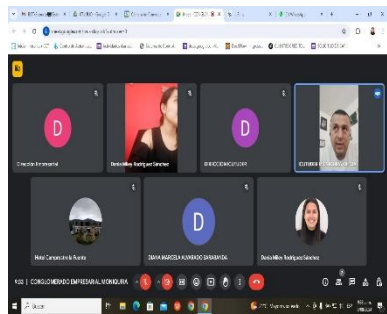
Direccion Empresarial

Derlis Miley Rodriguez Sanchez

DIRECCION EJECUTIVA

Hotel Campestre la Fuente

DIANA MARCELA ALVARADO BARRAGAN

Derlis Miley Rodriguez Sanchez

9:53 | CONGLOMERADO EMPRESARIAL MONIQUIRA

Buscar